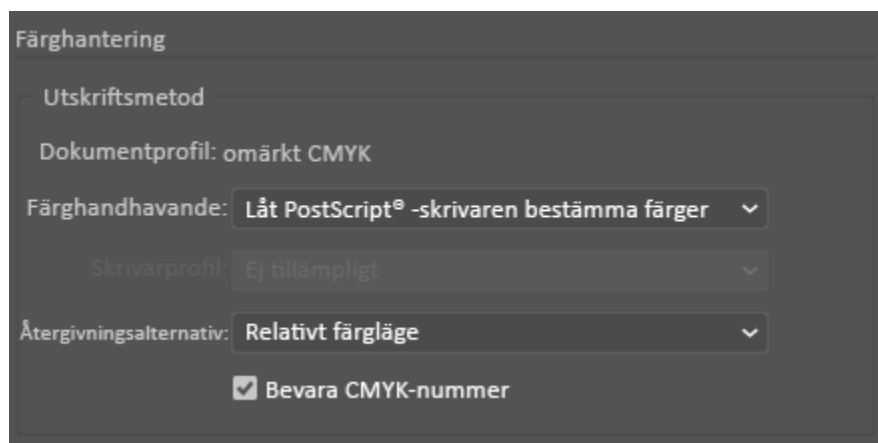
Färghantering

Utskriftsmetod

Dokumentprofil: omärkt CMYK

Färghandhavande: Låt PostScript® -skrivaren bestämma färger

Skrivarprofil: Ej tillämpligt

Återgivningsalternativ: Relativt färgläge

Bevara CMYK-nummer